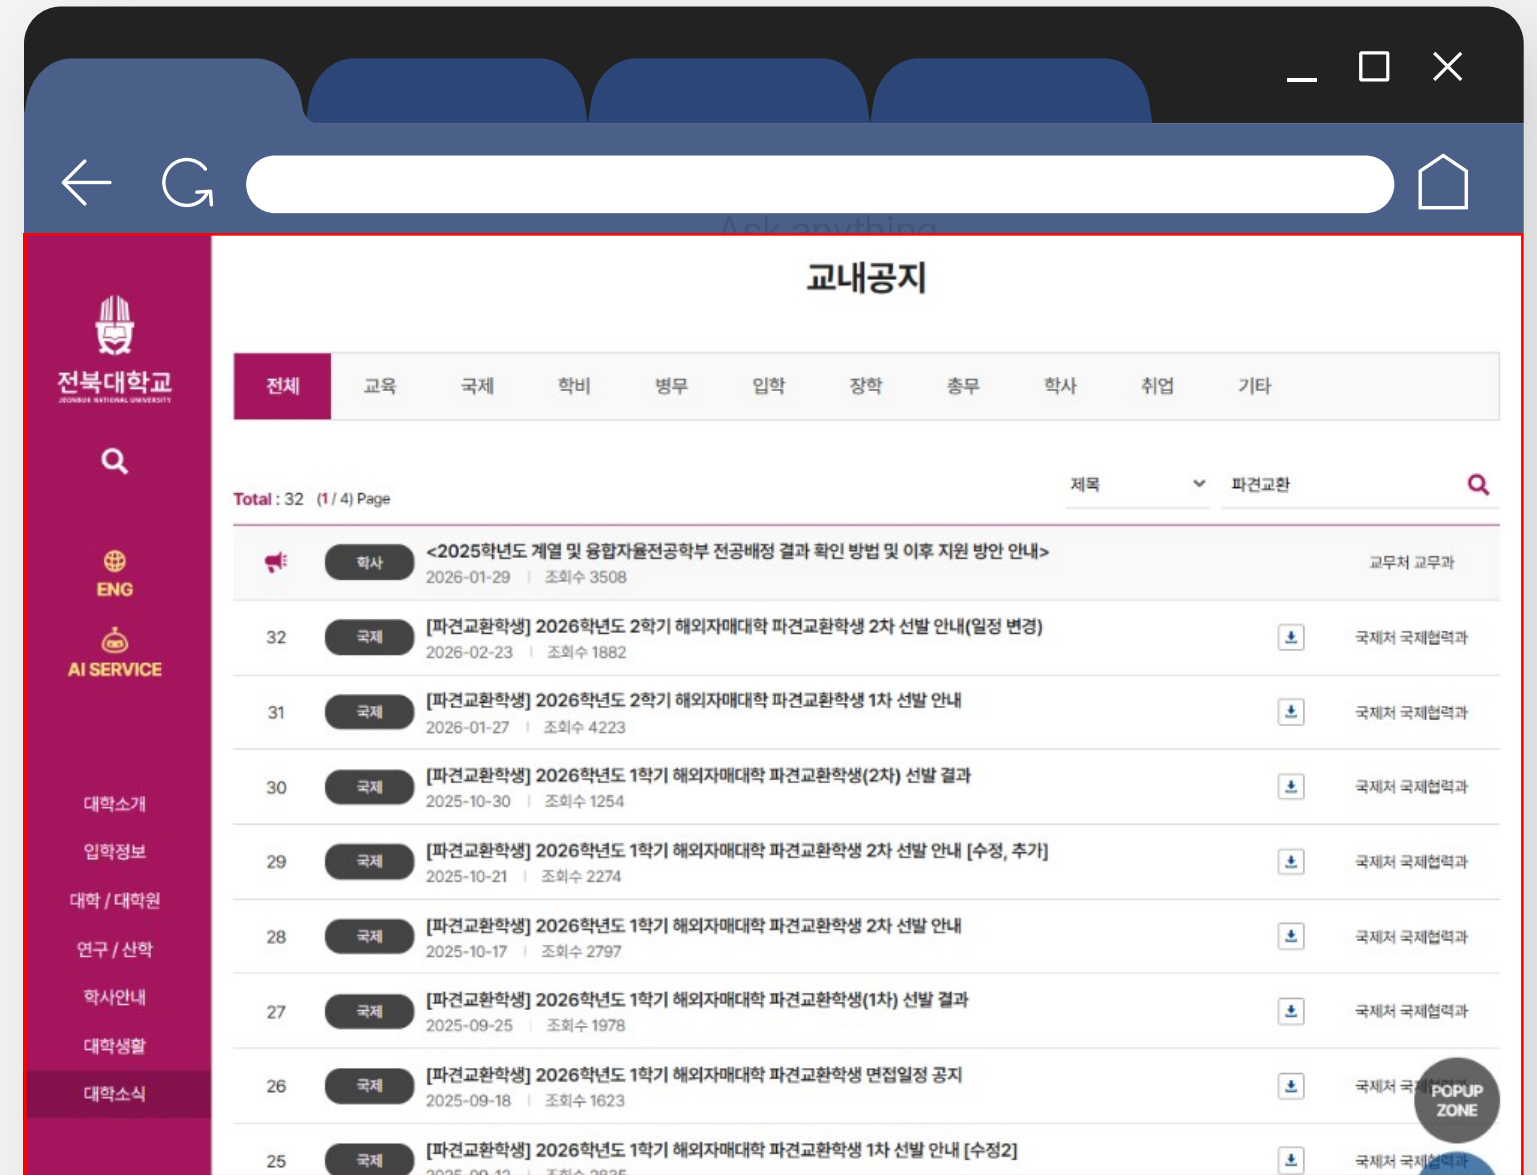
Ask anything

전북대학교
JEONBUK NATIONAL UNIVERSITY

ENG
AI SERVICE

대학소개
입학정보
대학 / 대학원
연구 / 산학
학사안내
대학생활
대학소식

교내공지

| 전체 | 교육 | 국제 | 학비 | 병무 | 입학 | 장학 | 총무 | 학사 | 취업 | 기타 |
|---|---|---|---|---|---|---|---|---|---|---|

Total : 32 (1 / 4) Page

제목 파견교환

학사 <2025학년도 계열 및 융합자율전공학부 전공배정 결과 확인 방법 및 이후 지원 방안 안내> 2026-01-29 조회수 3508 교무처 교무과

32 국제 [파견교환학생] 2026학년도 2학기 해외자매대학 파견교환학생 2차 선발 안내(일정 변경) 2026-02-23 조회수 1882 국제처 국제협력과

31 국제 [파견교환학생] 2026학년도 2학기 해외자매대학 파견교환학생 1차 선발 안내 2026-01-27 조회수 4223 국제처 국제협력과

30 국제 [파견교환학생] 2026학년도 1학기 해외자매대학 파견교환학생(2차) 선발 결과 2025-10-30 조회수 1254 국제처 국제협력과

29 국제 [파견교환학생] 2026학년도 1학기 해외자매대학 파견교환학생 2차 선발 안내 [수정, 추가] 2025-10-21 조회수 2274 국제처 국제협력과

28 국제 [파견교환학생] 2026학년도 1학기 해외자매대학 파견교환학생 2차 선발 안내 2025-10-17 조회수 2797 국제처 국제협력과

27 국제 [파견교환학생] 2026학년도 1학기 해외자매대학 파견교환학생(1차) 선발 결과 2025-09-25 조회수 1978 국제처 국제협력과

26 국제 [파견교환학생] 2026학년도 1학기 해외자매대학 파견교환학생 면접일정 공지 2025-09-18 조회수 1623 국제처 국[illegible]

POPUP ZONE

25 국제 [파견교환학생] 2026학년도 1학기 해외자매대학 파견교환학생 1차 선발 안내 [수정2] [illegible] 국제처 국제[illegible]